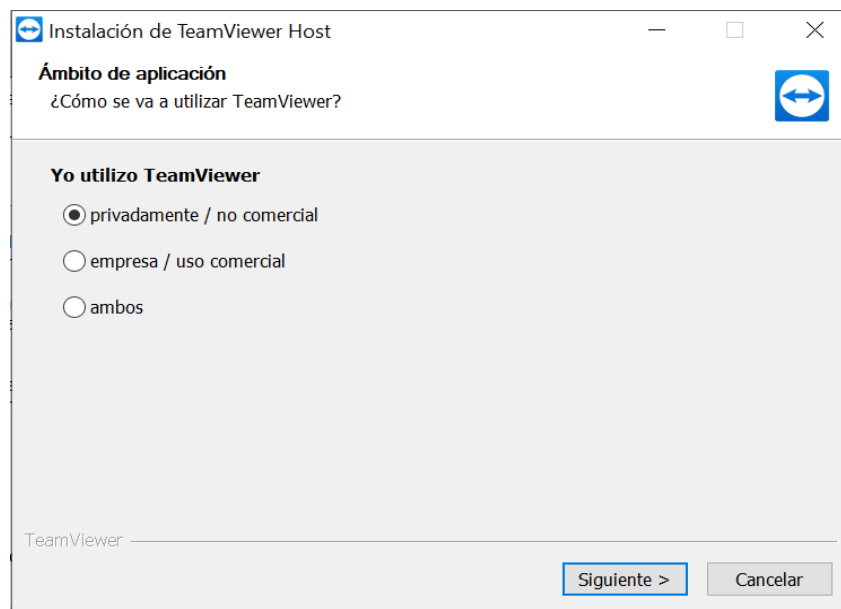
Instalación de TeamViewer Host

Ámbito de aplicación
¿Cómo se va a utilizar TeamViewer?

Yo utilizo TeamViewer
privadamente / no comercial
empresa / uso comercial
ambos

TeamViewer

Siguiente >
Cancelar